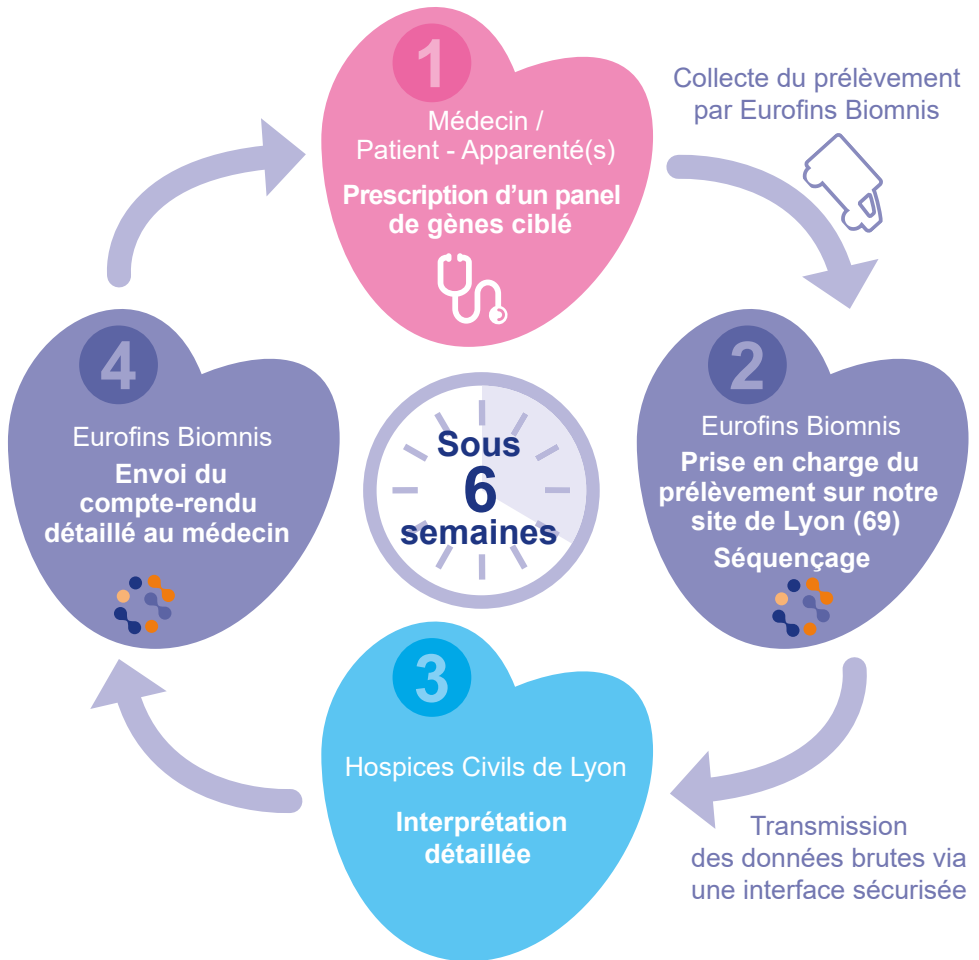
1

Médecin / Patient - Apparenté(s)

Prescription d'un panel de gènes ciblé

Collecte du prélèvement par Eurofins Biomnis

2

Eurofins Biomnis

Prise en charge du prélèvement sur notre site de Lyon (69)

Séquençage

Transmission des données brutes via une interface sécurisée

3

Hospices Civils de Lyon

Interprétation détaillée

4

Eurofins Biomnis

Envoi du compte-rendu détaillé au médecin

Sous 6 semaines